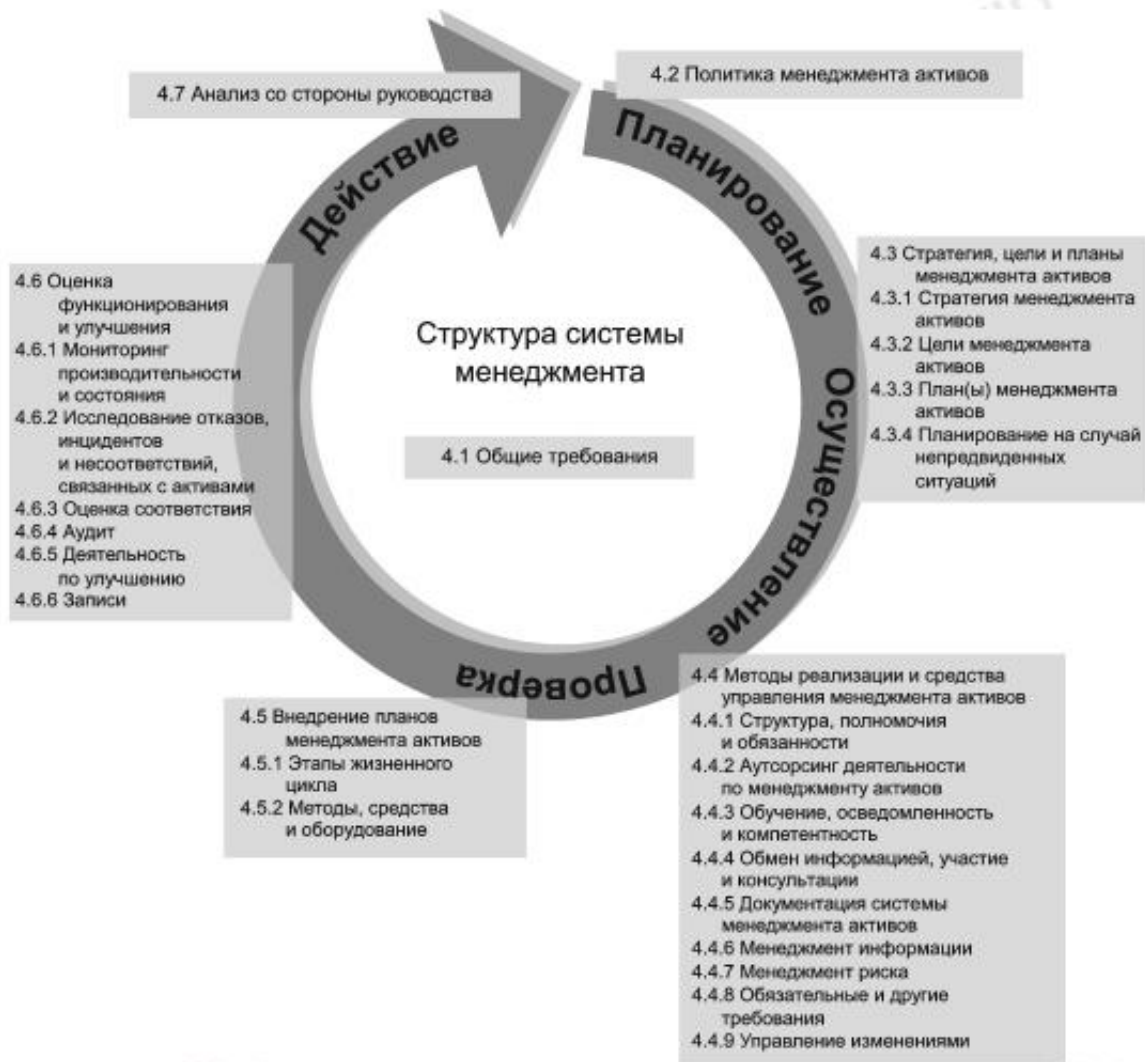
4.7 Анализ со стороны руководства

4.2 Политика менеджмента активов

Действие

Планирование

4.3 Стратегия, цели и планы менеджмента активов
4.3.1 Стратегия менеджмента активов
4.3.2 Цели менеджмента активов
4.3.3 План(ы) менеджмента активов
4.3.4 Планирование на случай непредвиденных ситуаций

4.6 Оценка функционирования и улучшения
4.6.1 Мониторинг производительности и состояния
4.6.2 Исследование отказов, инцидентов и несоответствий, связанных с активами
4.6.3 Оценка соответствия
4.6.4 Аудит
4.6.5 Деятельность по улучшению
4.6.6 Записи

Структура системы менеджмента

4.1 Общие требования

Осуществление

Проверка

4.4 Методы реализации и средства управления менеджмента активов
4.4.1 Структура, полномочия и обязанности
4.4.2 Аутсорсинг деятельности по менеджменту активов
4.4.3 Обучение, осведомленность и компетентность
4.4.4 Обмен информацией, участие и консультации
4.4.5 Документация системы менеджмента активов
4.4.6 Менеджмент информации
4.4.7 Менеджмент риска
4.4.8 Обязательные и другие требования
4.4.9 Управление изменениями

4.5 Внедрение планов менеджмента активов
4.5.1 Этапы жизненного цикла
4.5.2 Методы, средства и оборудование